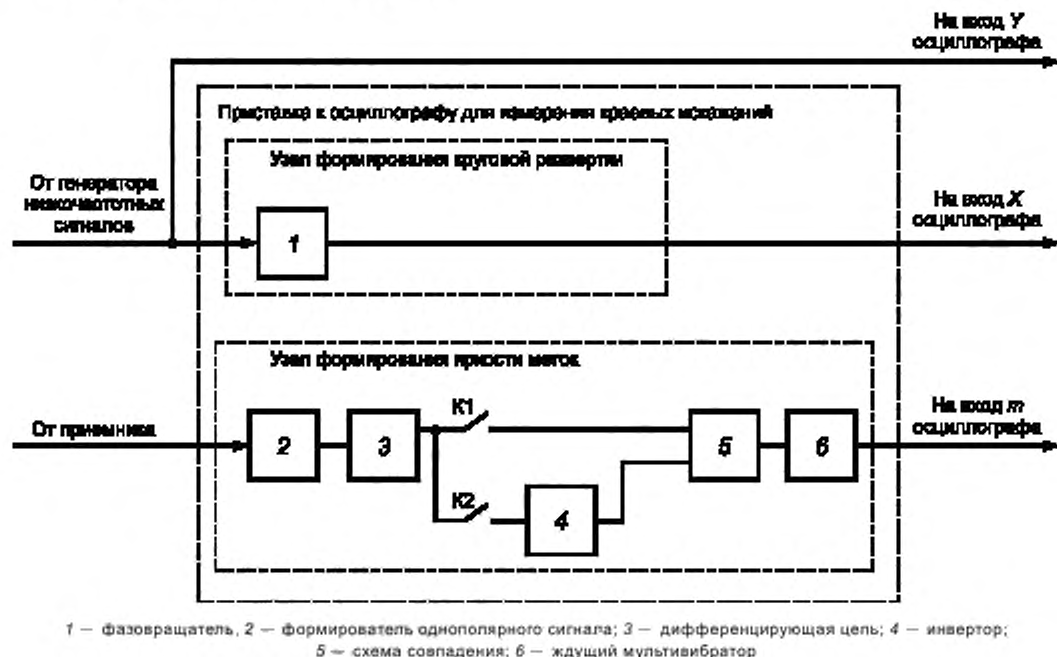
На вход Y осциллографа

Приставка к осциллографу для измерения краевых искажений

Узел формирования круговой развертки

От генератора низкочастотных сигналов

1

На вход X осциллографа

Узел формирования яркости меток

От приемника

2

3

К1

К2

4

5

6

На вход m осциллографа

1 — фазовращатель, 2 — формирователь однополярного сигнала; 3 — дифференцирующая цепь; 4 — инвертор; 5 — схема совпадения; 6 — ждущий мультивибратор